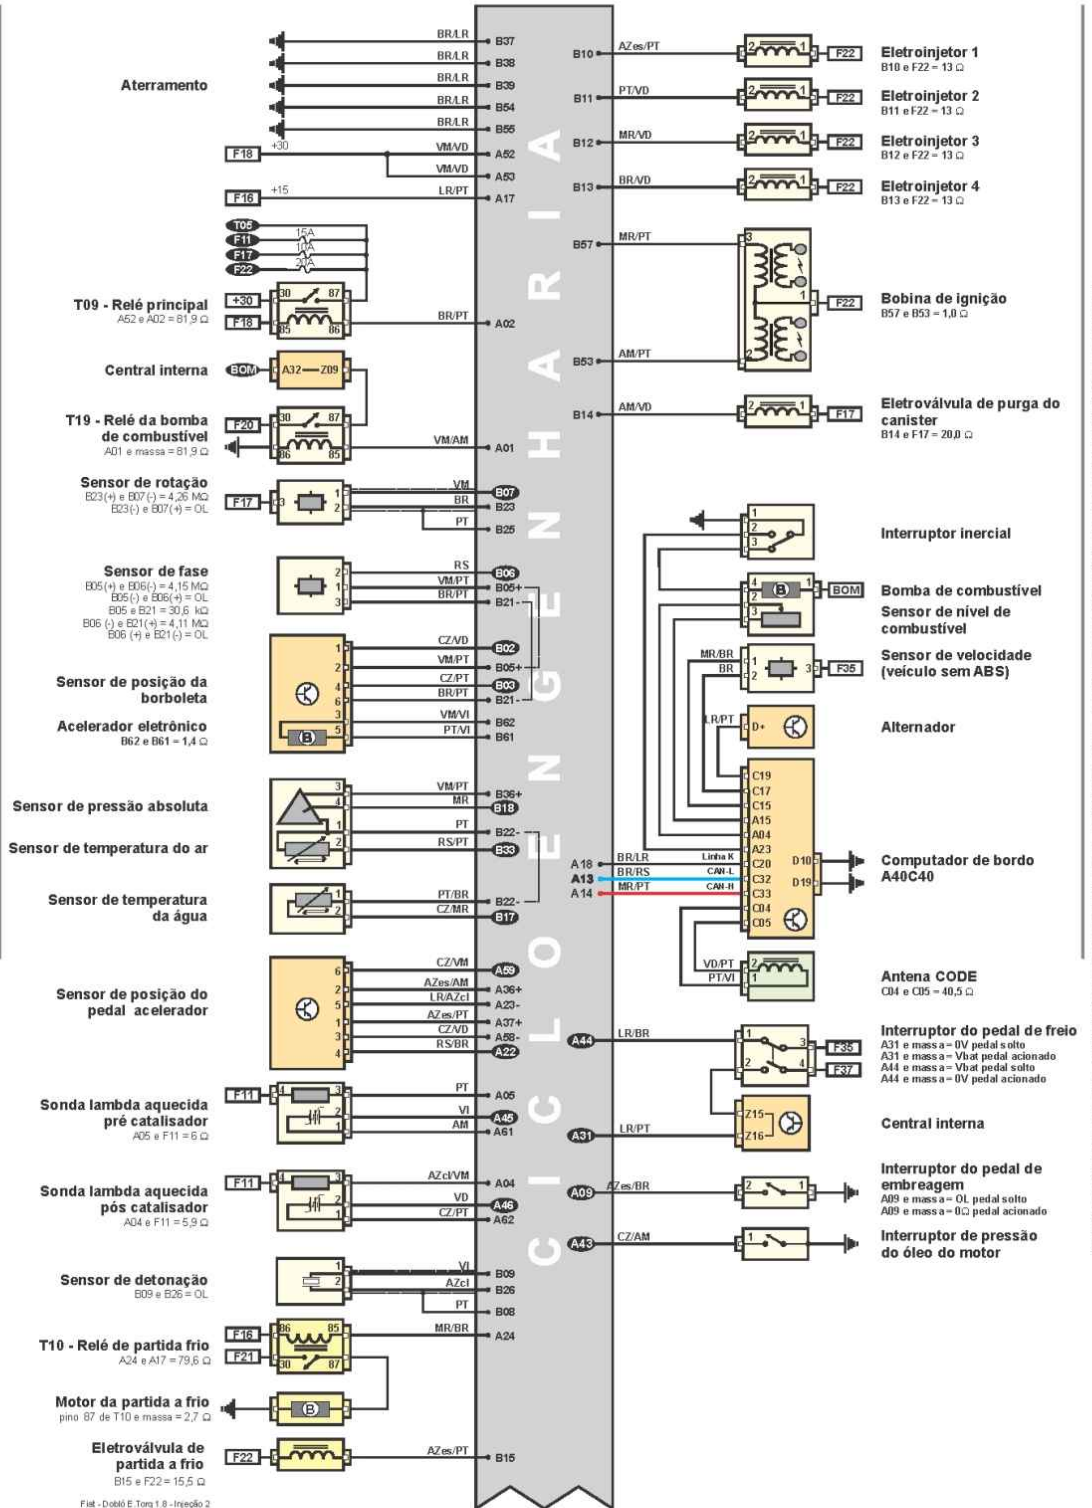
Aterramento
BR/LR B37
BR/LR B38
BR/LR B39
BR/LR B54
BR/LR B55
F18 +30 VM/VD A52
VM/VD A53
F16 +15 LR/PT A17

T05 F11 15A F17 10A F22 20A

T09 - Relé principal
A52 e A02 = 81,9 Ω
+30 F18 30 87 85 86
BR/PT A02

Central interna
BOM A32 — Z09

T19 - Relé da bomba de combustível
A01 e massa = 81,9 Ω
F20 30 87 86 85
VM/AM A01

Sensor de rotação
B23(+) e B07(-) = 4,26 MΩ
B23(-) e B07(+) = OL
F17 3 1 2
VM B07
BR B23
PT B25

Sensor de fase
B05(+) e B06(-) = 4,15 MΩ
B05(-) e B06(+) = OL
B05 e B21 = 30,6 kΩ
B06 (-) e B21(+) = 4,11 MΩ
B06 (+) e B21(-) = OL
RS B06
VM/PT B05+
BR/PT B21-

Sensor de posição da borboleta
CZ/VD B02
VM/PT B05+
CZ/PT B03
BR/PT B21-

Acelerador eletrônico
B62 e B61 = 1,4 Ω
VM/VI B62
PT/VI B61

Sensor de pressão absoluta
VM/PT B36+
MR B18

Sensor de temperatura do ar
PT B22-
RS/PT B33

Sensor de temperatura da água
PT/BR B22-
CZ/MR B17

Sensor de posição do pedal acelerador
CZ/VM A59
AZes/AM A36+
LR/AZcl A23-
AZes/PT A37+
CZ/VD A58-
RS/BR A22

Sonda lambda aquecida pré catalisador
A05 e F11 = 6 Ω
F11
PT A05
VI A45
AM A61

Sonda lambda aquecida pós catalisador
A04 e F11 = 5,9 Ω
F11
AZcl/VM A04
VD A46
CZ/PT A62

Sensor de detonação
B09 e B26 = OL
VI B09
AZcl B26
PT B08

T10 - Relé de partida frio
A24 e A17 = 79,6 Ω
F16 F21 86 85 30 87
MR/BR A24

Motor da partida a frio
pino 87 de T10 e massa = 2,7 Ω

Eletroválvula de partida a frio
B15 e F22 = 15,5 Ω
F22
AZes/PT B15

Fiat - Dobló E.Torq 1.8 - Injeção 2

CICLO ENGENHARIA

B10 AZes/PT F22
Eletroinjetor 1
B10 e F22 = 13 Ω
B11 PT/VD F22
Eletroinjetor 2
B11 e F22 = 13 Ω
B12 MR/VD F22
Eletroinjetor 3
B12 e F22 = 13 Ω
B13 BR/VD F22
Eletroinjetor 4
B13 e F22 = 13 Ω

B57 MR/PT
B53 AM/PT
F22
Bobina de ignição
B57 e B53 = 1,0 Ω

B14 AM/VD F17
Eletroválvula de purga do canister
B14 e F17 = 20,0 Ω

Interruptor inercial

BOM
Bomba de combustível
Sensor de nível de combustível

MR/BR BR F35
Sensor de velocidade (veículo sem ABS)

LR/PT D+
Alternador

C19 C17 C15 A15 A04 A23
A18 BR/LR Linha K C20 D10
A13 BR/RS CAN-L C32 D19
A14 MR/PT CAN-H C33
C04 C05
Computador de bordo A40C40

VD/PT PT/VI
Antena CODE
C04 e C05 = 40,5 Ω

A44 LR/BR F35 F37
Interruptor do pedal de freio
A31 e massa = 0V pedal solto
A31 e massa = Vbat pedal acionado
A44 e massa = Vbat pedal solto
A44 e massa = 0V pedal acionado

A31 LR/PT Z15 Z16
Central interna

A09 AZes/BR
Interruptor do pedal de embreagem
A09 e massa = OL pedal solto
A09 e massa = 0Ω pedal acionado

A43 CZ/AM
Interruptor de pressão do óleo do motor